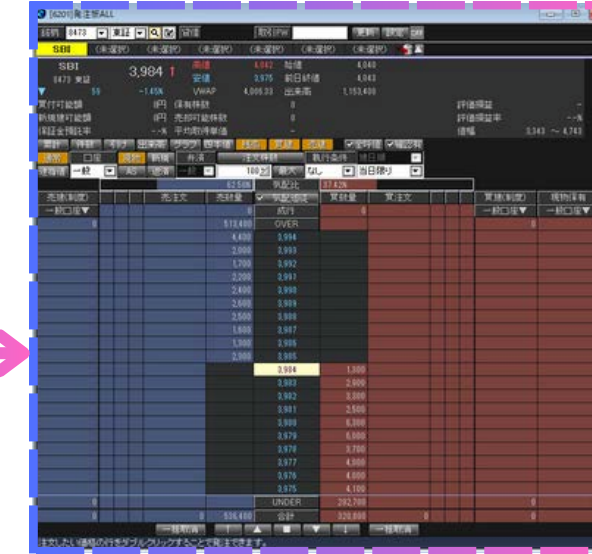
[6201]発注板ALL

銘柄 8473 東証 価値 取引PW 実行 設定

SBI (未選択) (未選択) (未選択) (未選択) (未選択) (未選択) (未選択)

SBI
8473 東証
3,984 ↑
高値 4,042 始値 4,040
安値 3,975 前日終値 4,043
59 -1.45% VWAP 4,005.33 出来高 1,153,400

買付可能額 0円 保有株数 0 評価損益 -
新規建可能額 0円 売却可能株数 0 評価損益率 --%
保証金預託率 --% 平均取得単価 - 値幅 3,343 ～ 4,743

現物 信用 新規 返済 注文株数 執行条件 当日限り

62.56% 気配比 37.43%

| 売建(制度) | 売注文 | 売株数 | 気配値 | 買株数 | 買注文 | 買建(制度) | 現物保有 |
|---|---|---|---|---|---|---|---|
| 一般口座▼ | | | 成行 | | | 一般口座▼ | 一般口座▼ |
| 0 | | 513,400 | OVER | | | 0 | |
| | | 4,400 | 3,994 | | | | |
| | | 2,000 | 3,993 | | | | |
| | | 1,700 | 3,992 | | | | |
| | | 3,200 | 3,991 | | | | |
| | | 2,400 | 3,990 | | | | |
| | | 2,400 | 3,989 | | | | |
| | | 2,500 | 3,988 | | | | |
| | | 1,500 | 3,987 | | | | |
| | | 1,300 | 3,986 | | | | |
| | | 2,900 | 3,985 | | | | |
| | | | 3,984 | 1,300 | | | |
| | | | 3,983 | 2,900 | | | |
| | | | 3,982 | 3,000 | | | |
| | | | 3,981 | 2,500 | | | |
| | | | 3,980 | 5,000 | | | |
| | | | 3,979 | 6,000 | | | |
| | | | 3,978 | 3,000 | | | |
| | | | 3,977 | 4,900 | | | |
| | | | 3,976 | 4,000 | | | |
| | | | 3,975 | 4,100 | | | |
| 0 | | | UNDER | 282,700 | | 0 | |
| 0 | 0 | 536,400 | 合計 | 320,800 | 0 | 0 | |

一括取消 一括取消

注文したい価格の行をダブルクリックすることで発注できます。